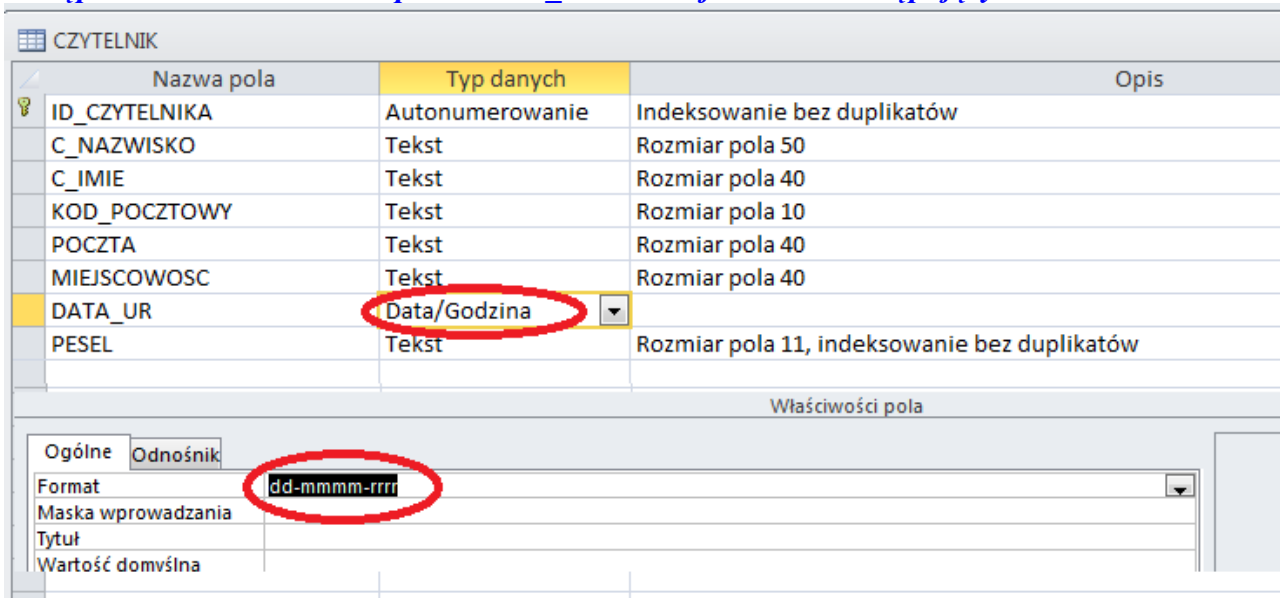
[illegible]

CZYTELNIK

| Nazwa pola | Typ danych | Opis |
|---|---|---|
| ID_CZYTELNIKA | Autonumerowanie | Indeksowanie bez duplikatów |
| C_NAZWISKO | Tekst | Rozmiar pola 50 |
| C_IMIE | Tekst | Rozmiar pola 40 |
| KOD_POCZTOWY | Tekst | Rozmiar pola 10 |
| POCZTA | Tekst | Rozmiar pola 40 |
| MIEJSCOWOSC | Tekst | Rozmiar pola 40 |
| DATA_UR | Data/Godzina | |
| PESEL | Tekst | Rozmiar pola 11, indeksowanie bez duplikatów |

Właściwości pola

Ogólne | Odnośnik

| | |
|---|---|
| Format | dd-mmmm-rrrr |
| Maska wprowadzania | |
| Tytuł | |
| Wartość domyślna | |